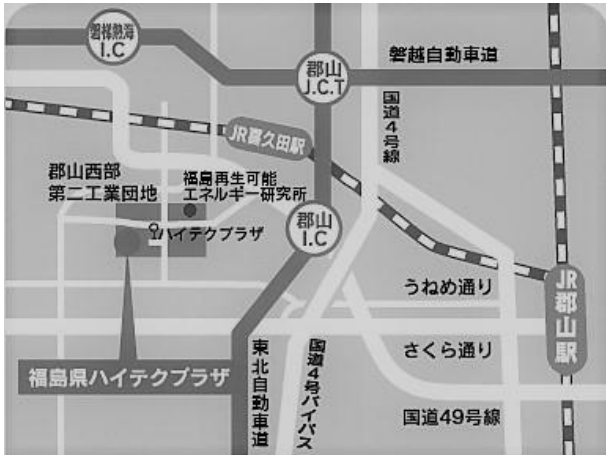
磐梯熱海
I.C

郡山
J.C.T

磐越自動車道

国道4号線

JR喜久田駅

郡山西部
第二工業団地

福島再生可能
エネルギー研究所

ハイテクプラザ

郡山
I.C

うねめ通り

JR郡山駅

さくら通り

福島県ハイテクプラザ

東北自動車道

国道4号バイパス

国道49号線